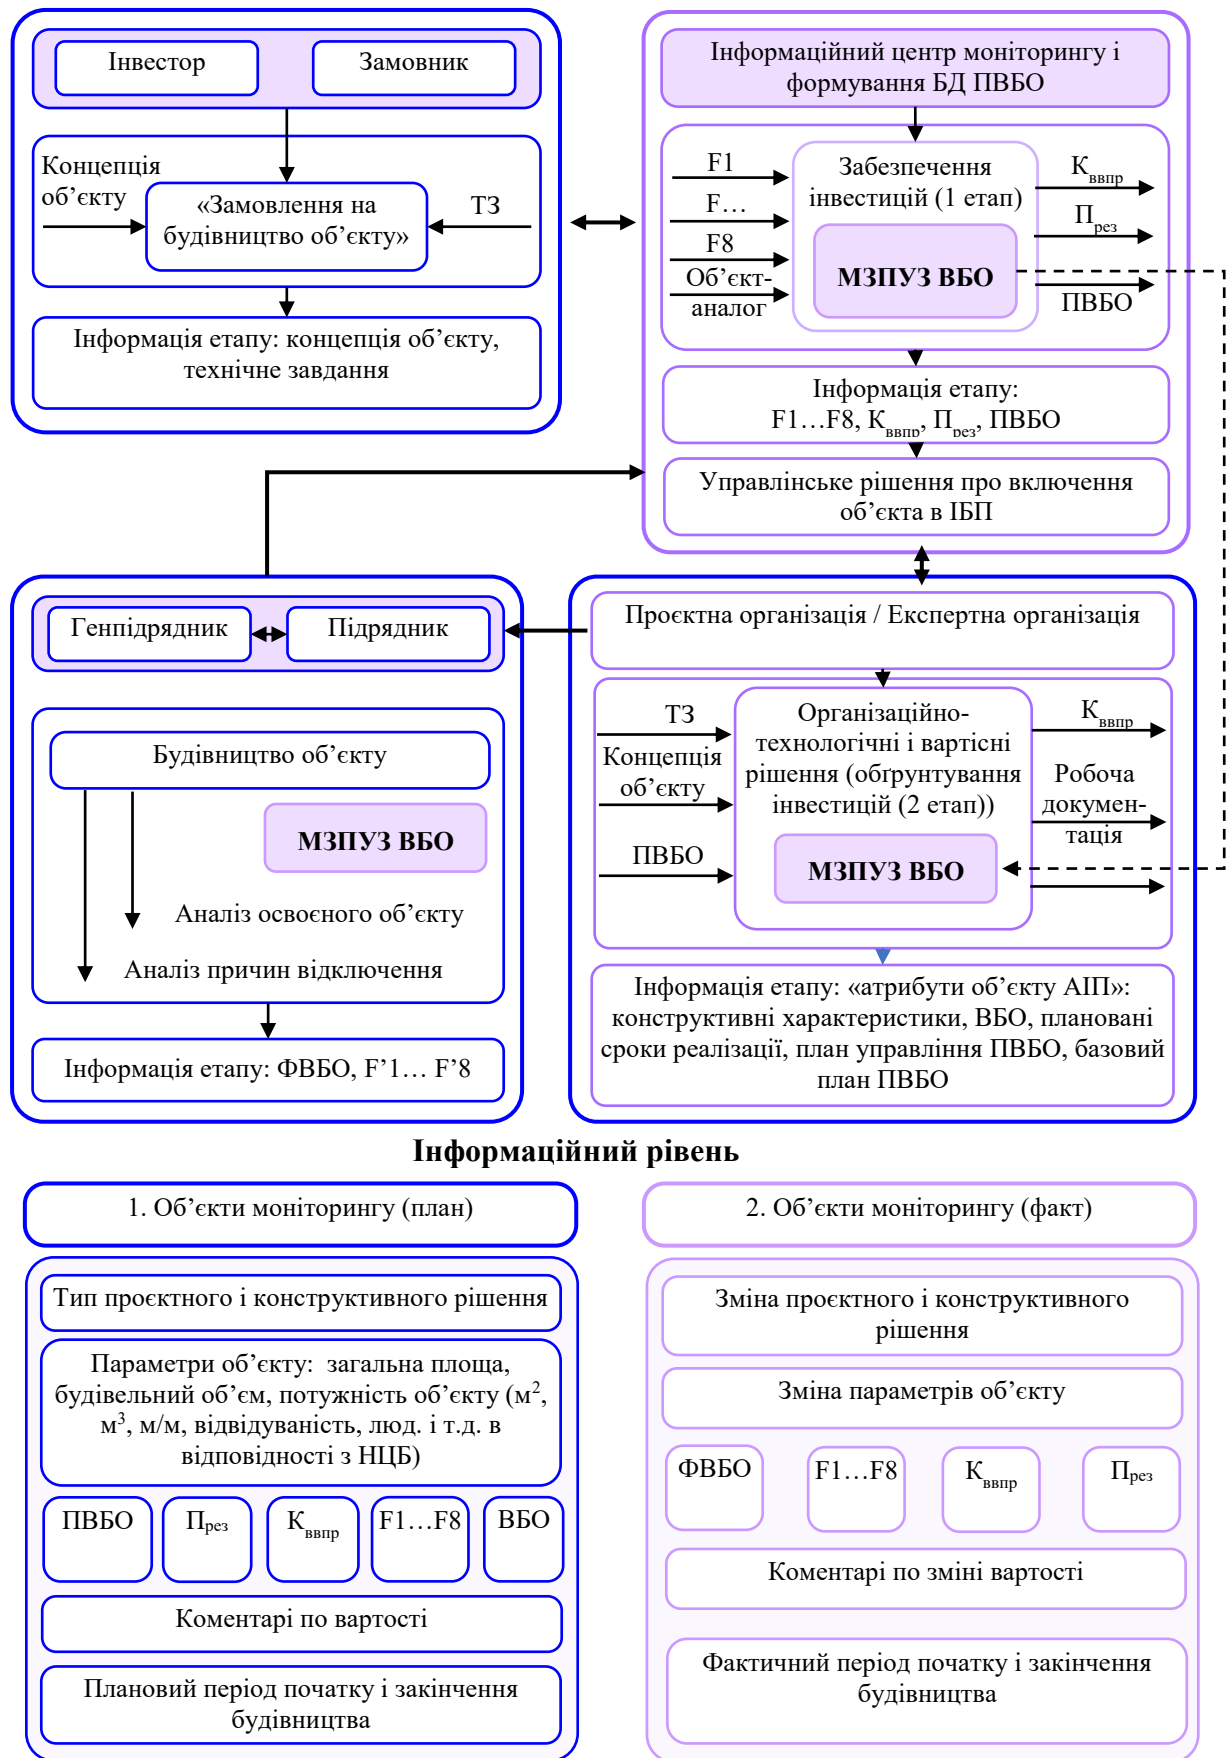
Інвестор

Замовник

Концепція об’єкту

«Замовлення на будівництво об’єкту»

ТЗ

Інформація етапу: концепція об’єкту, технічне завдання

Інформаційний центр моніторингу і формування БД ПВБО

F1

F…

F8

Об’єкт-аналог

Забезпечення інвестицій (1 етап)

МЗПУЗ ВБО

$К_{ввпр}$

$П_{рез}$

ПВБО

Інформація етапу: F1…F8, $К_{ввпр}$, $П_{рез}$, ПВБО

Управлінське рішення про включення об’єкта в ІБП

Генпідрядник

Підрядник

Будівництво об’єкту

МЗПУЗ ВБО

Аналіз освоєного об’єкту

Аналіз причин відключення

Інформація етапу: ФВБО, F’1… F’8

Проєктна організація / Експертна організація

ТЗ

Концепція об’єкту

ПВБО

Організаційно-технологічні і вартісні рішення (обґрунтування інвестицій (2 етап))

МЗПУЗ ВБО

$К_{ввпр}$

Робоча документація

Інформація етапу: «атрибути об’єкту АІП»: конструктивні характеристики, ВБО, плановані строки реалізації, план управління ПВБО, базовий план ПВБО

Інформаційний рівень

1. Об’єкти моніторингу (план)

Тип проєктного і конструктивного рішення

Параметри об’єкту: загальна площа, будівельний об’єм, потужність об’єкту ($м^2$, $м^3$, м/м, відвідуваність, люд. і т.д. в відповідності з НЦБ)

ПВБО

$П_{рез}$

$К_{ввпр}$

F1…F8

ВБО

Коментарі по вартості

Плановий період початку і закінчення будівництва

2. Об’єкти моніторингу (факт)

Зміна проєктного і конструктивного рішення

Зміна параметрів об’єкту

ФВБО

F1…F8

$К_{ввпр}$

$П_{рез}$

Коментарі по зміні вартості

Фактичний період початку і закінчення будівництва